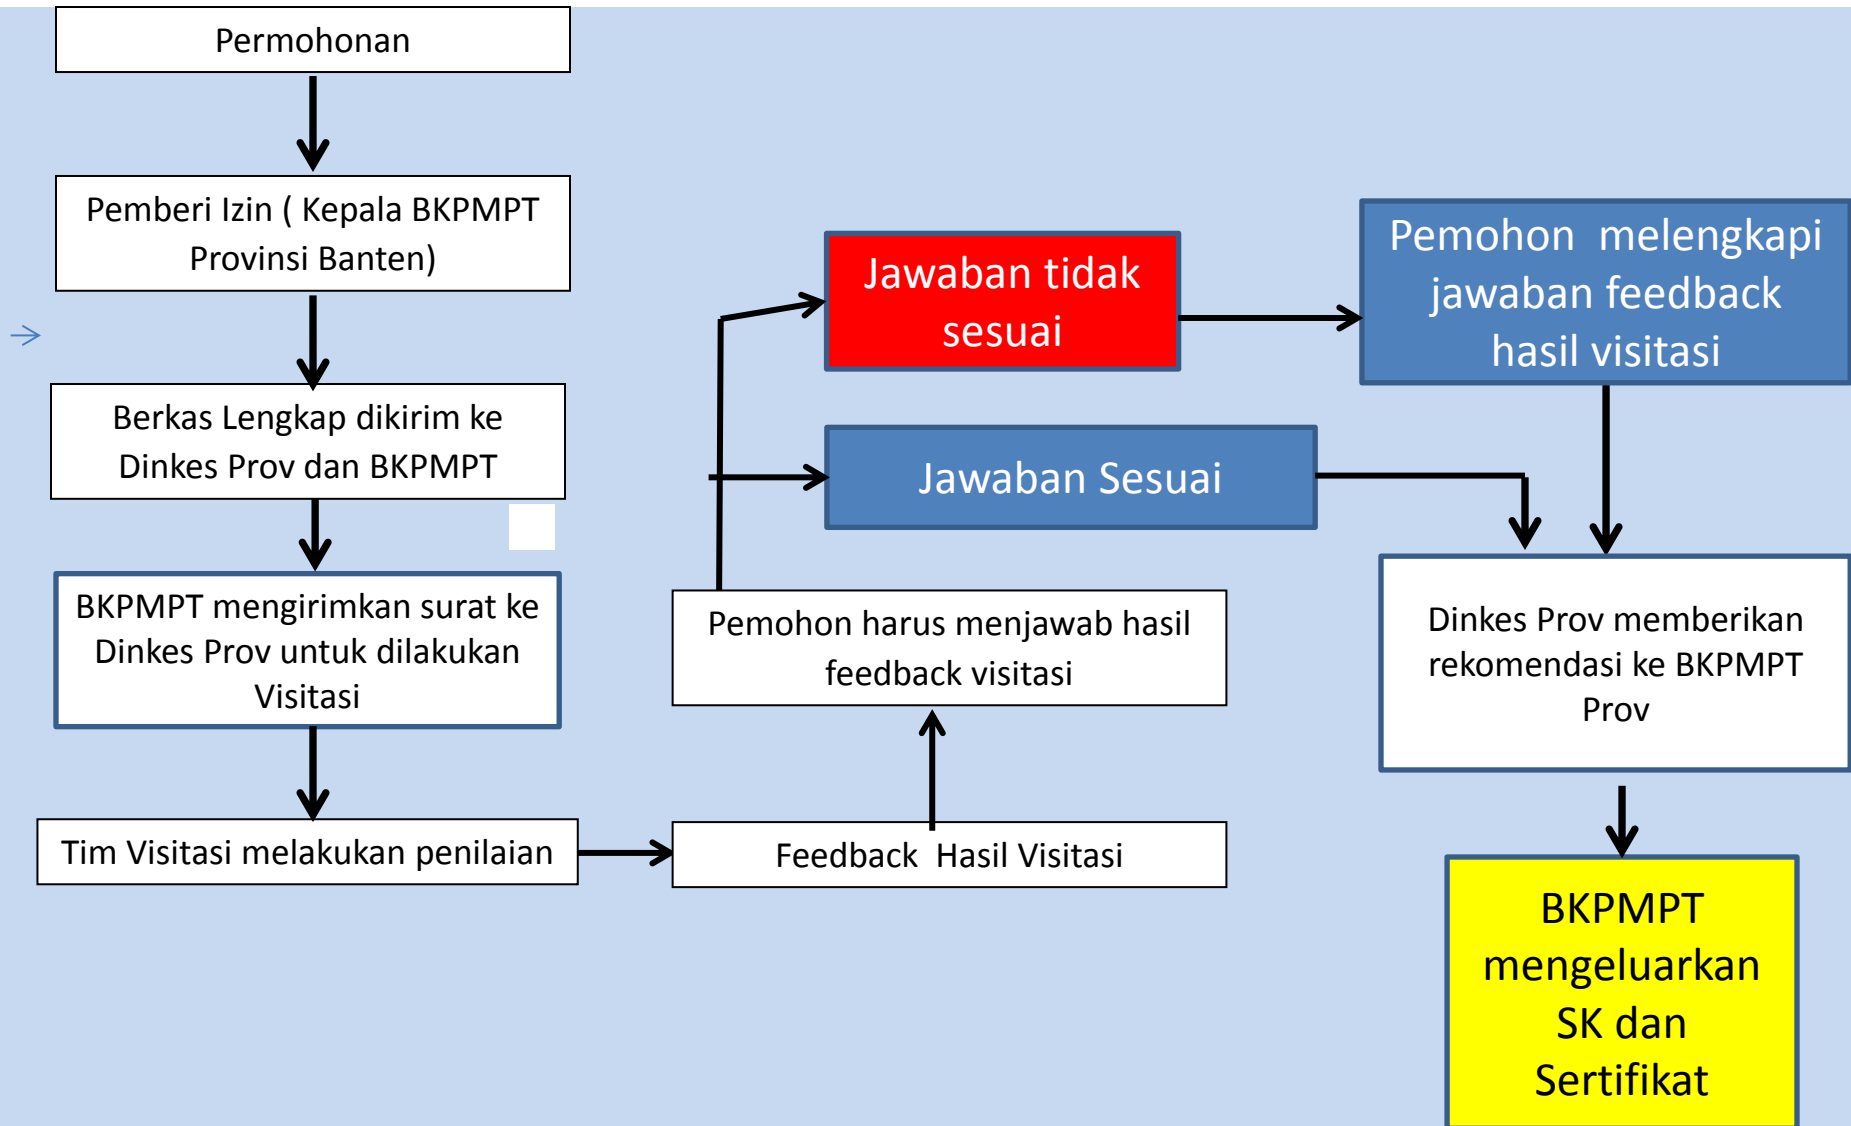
Permohonan

Pemberi Izin ( Kepala BKPMPT Provinsi Banten)

Berkas Lengkap dikirim ke Dinkes Prov dan BKPMPT

BKPMPT mengirimkan surat ke Dinkes Prov untuk dilakukan Visitasi

Tim Visitasi melakukan penilaian

Feedback Hasil Visitasi

Pemohon harus menjawab hasil feedback visitasi

Jawaban tidak sesuai

Jawaban Sesuai

Pemohon melengkapi jawaban feedback hasil visitasi

Dinkes Prov memberikan rekomendasi ke BKPMPT Prov

BKPMPT mengeluarkan SK dan Sertifikat